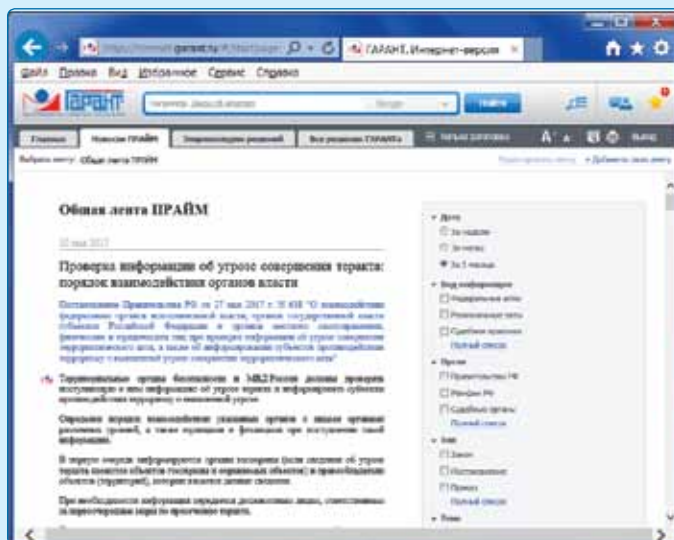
ГАРАНТ. Интернет-версия

Файл Правка Вид Избранное Сервис Справка

ГАРАНТ

Найти

Главная Новости ПРАЙМ Энциклопедия решений Все решения ГАРАНТа

Выбрать ленту: Общая лента ПРАЙМ

+ Добавить свою ленту

Общая лента ПРАЙМ

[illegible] 2017

Проверка информации об угрозе совершения теракта: порядок взаимодействия органов власти

Постановление Правительства РФ от 27 мая 2017 г. N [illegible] "О взаимодействии федеральных органов исполнительной власти, органов государственной власти субъектов Российской Федерации и органов местного самоуправления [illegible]"

Территориальные органы безопасности и МВД России должны проверять поступившую к ним информацию об угрозе теракта и информировать субъекта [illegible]

Определен порядок взаимодействия указанных органов с лицами органами различных уровней, а также переданных в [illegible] при поступлении такой информации.

В первую очередь информируются органы полиции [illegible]

При необходимости информация передается должностным лицам, ответственным за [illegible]

Дата
За неделю
За месяц
За 3 месяца

Вид информации
Федеральные акты
Региональные акты
Судебная практика
Полный список

Органы
Правительство РФ
Минфин РФ
Судебные органы
Полный список

Тип
Закон
Постановление
Приказ
Полный список

Темы